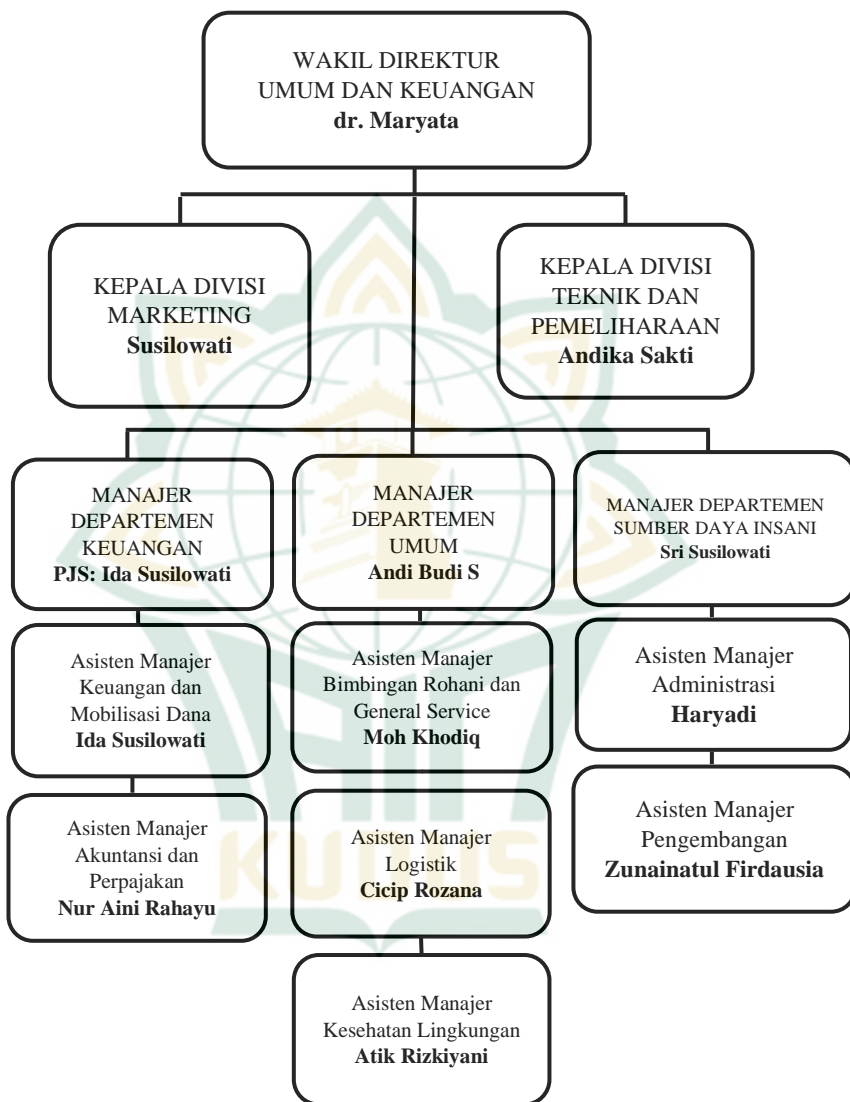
WAKIL DIREKTUR
UMUM DAN KEUANGAN
**dr. Maryata**

KEPALA DIVISI
MARKETING
**Susilowati**

KEPALA DIVISI
TEKNIK DAN
PEMELIHARAAN
**Andika Sakti**

MANAJER
DEPARTEMEN
KEUANGAN
**PJS: Ida Susilowati**

Asisten Manajer
Keuangan dan
Mobilisasi Dana
**Ida Susilowati**

Asisten Manajer
Akuntansi dan
Perpajakan
**Nur Aini Rahayu**

MANAJER
DEPARTEMEN
UMUM
**Andi Budi S**

Asisten Manajer
Bimbingan Rohani dan
General Service
**Moh Khodiq**

Asisten Manajer
Logistik
**Cicip Rozana**

Asisten Manajer
Kesehatan Lingkungan
**Atik Rizkiyani**

MANAJER DEPARTEMEN
SUMBER DAYA INSANI
**Sri Susilowati**

Asisten Manajer
Administrasi
**Haryadi**

Asisten Manajer
Pengembangan
**Zunainatul Firdausia**